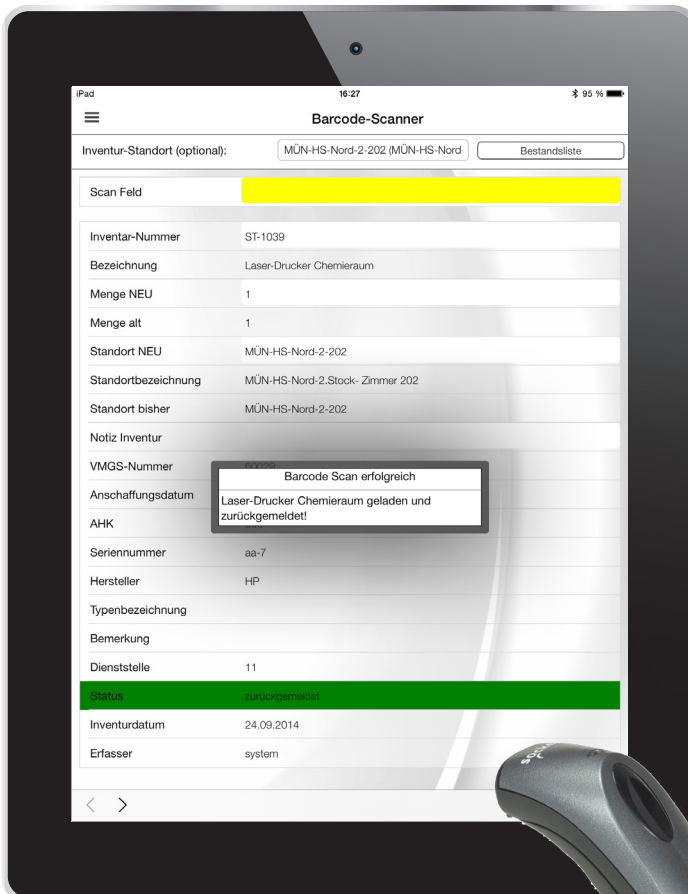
iPad
16:27
95 %
Barcode-Scanner

Inventur-Standort (optional): MÜN-HS-Nord-2-202 (MÜN-HS-Nord Bestandsliste

| Scan Feld | |
|---|---|
| Inventar-Nummer | ST-1039 |
| Bezeichnung | Laser-Drucker Chemieraum |
| Menge NEU | 1 |
| Menge alt | 1 |
| Standort NEU | MÜN-HS-Nord-2-202 |
| Standortbezeichnung | MÜN-HS-Nord-2.Stock- Zimmer 202 |
| Standort bisher | MÜN-HS-Nord-2-202 |
| Notiz Inventur | |
| VMGS-Nummer | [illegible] |
| Anschaffungsdatum | |
| AHK | |
| Seriennummer | aa-7 |
| Hersteller | HP |
| Typenbezeichnung | |
| Bemerkung | |
| Dienststelle | 11 |
| Status | zurückgemeldet |
| Inventurdatum | 24.09.2014 |
| Erfasser | system |

Barcode Scan erfolgreich
Laser-Drucker Chemieraum geladen und zurückgemeldet!

< >